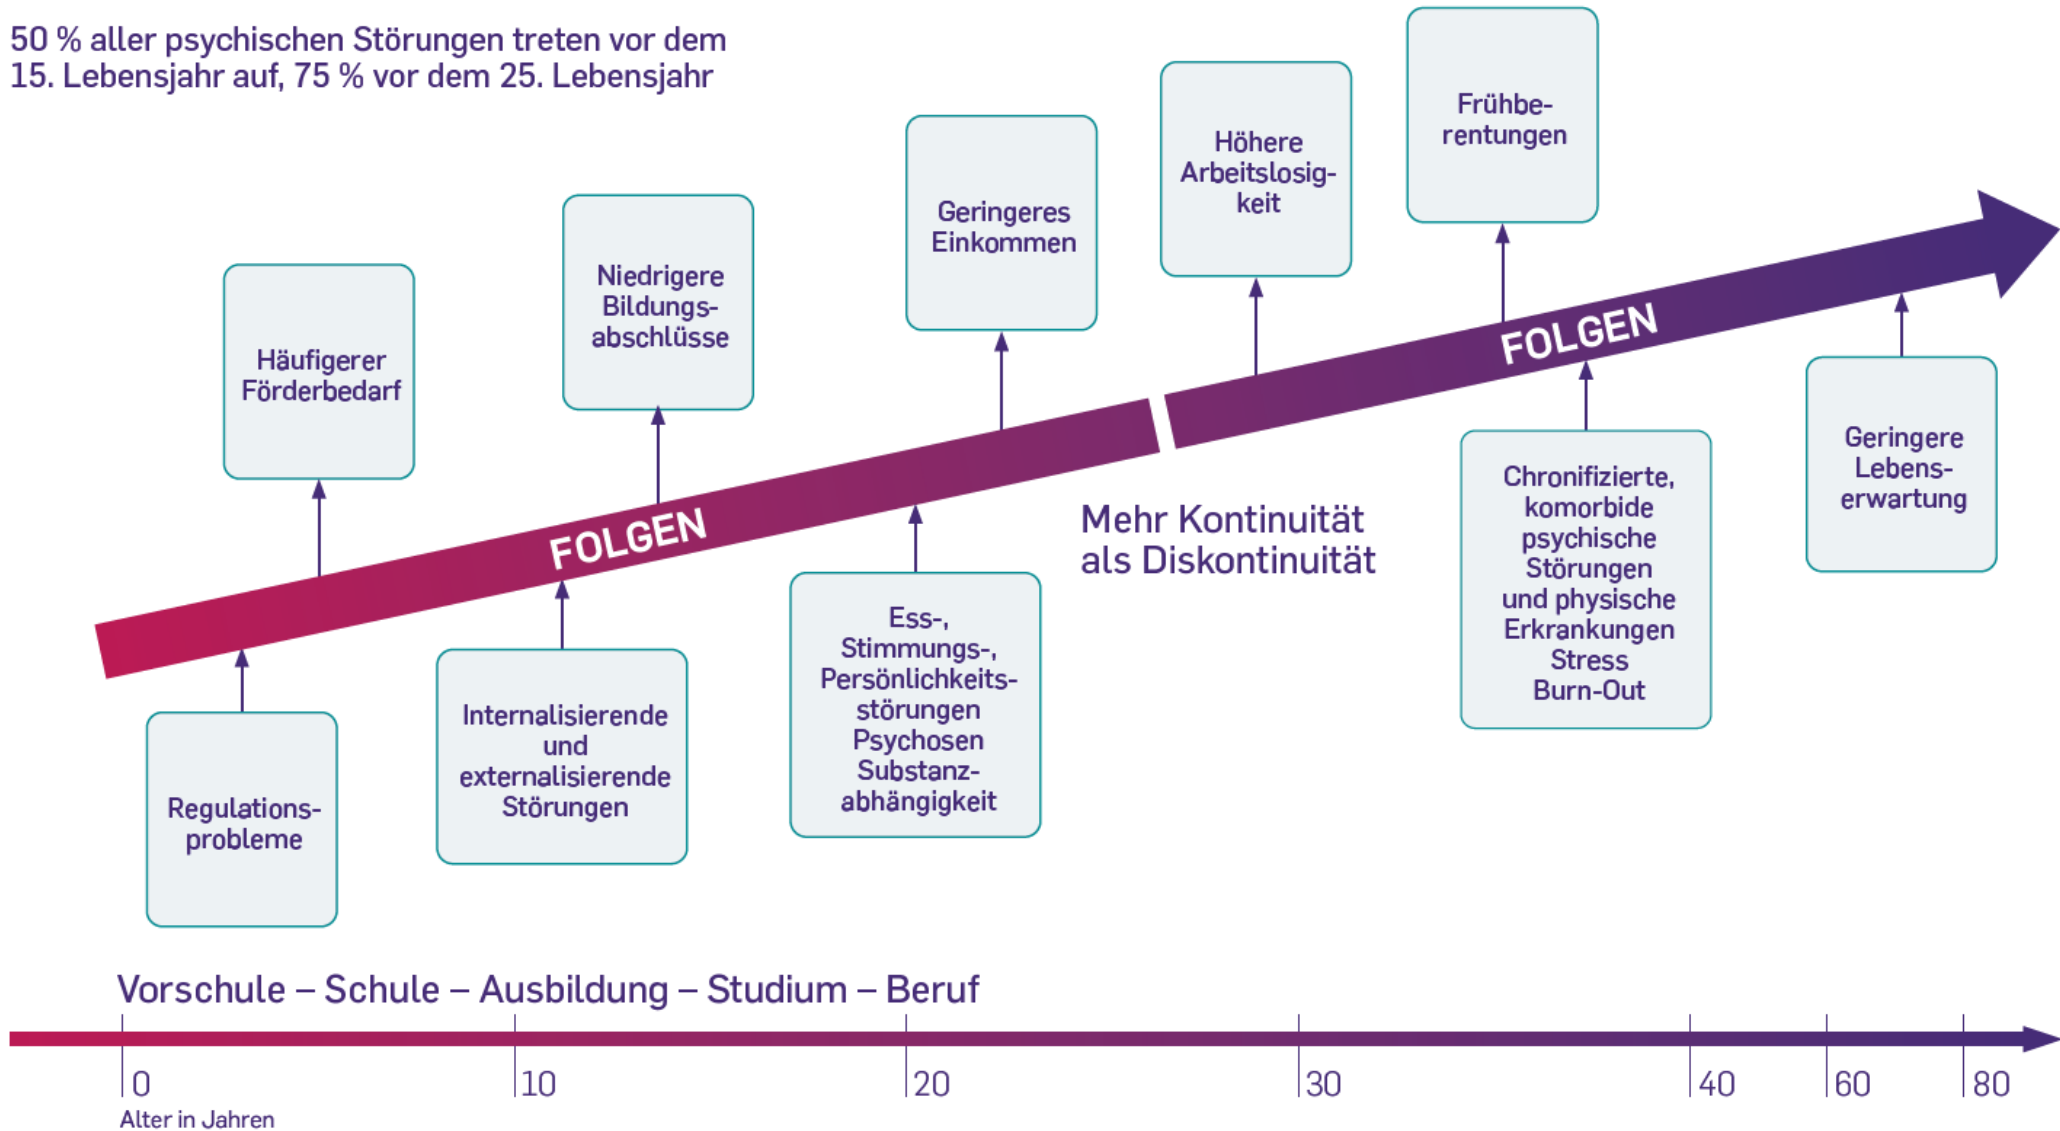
50 % aller psychischen Störungen treten vor dem 15. Lebensjahr auf, 75 % vor dem 25. Lebensjahr

Häufigerer Förderbedarf

Niedrigere Bildungsabschlüsse

Geringeres Einkommen

Höhere Arbeitslosigkeit

Frühberentungen

FOLGEN

FOLGEN

Regulationsprobleme

Internalisierende und externalisierende Störungen

Ess-, Stimmungs-, Persönlichkeitsstörungen Psychosen Substanzabhängigkeit

Mehr Kontinuität als Diskontinuität

Chronifizierte, komorbide psychische Störungen und physische Erkrankungen Stress Burn-Out

Geringere Lebenserwartung

Vorschule – Schule – Ausbildung – Studium – Beruf

0 10 20 30 40 60 80

Alter in Jahren